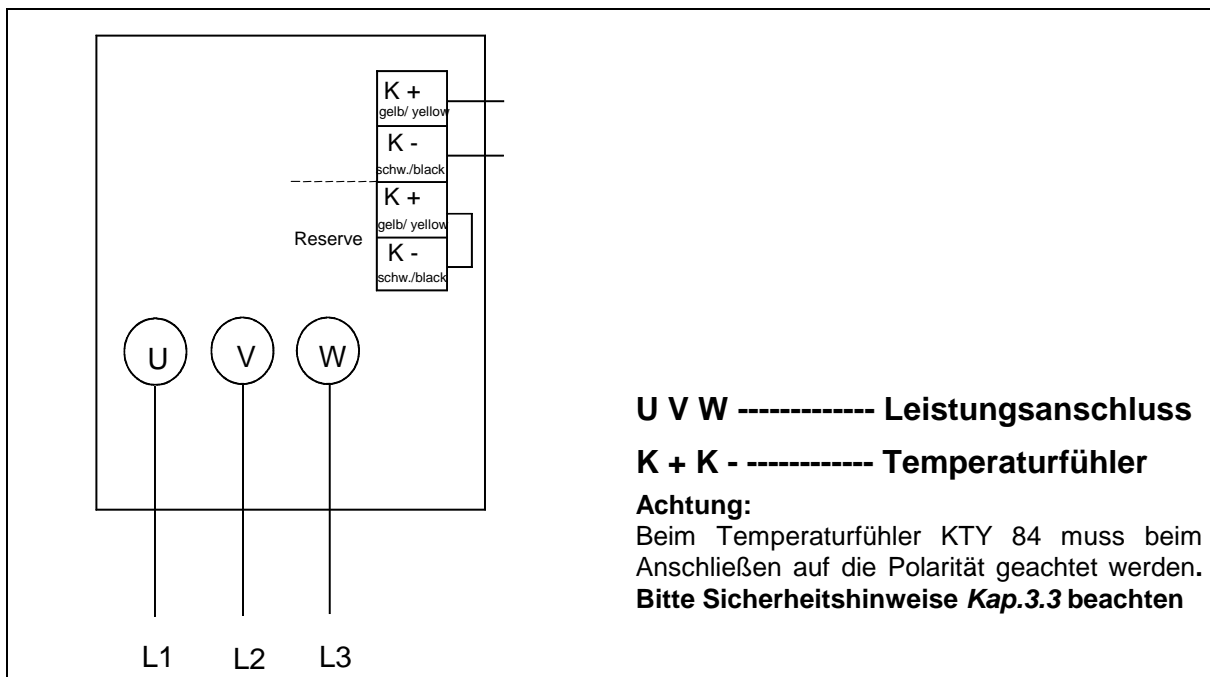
K +
gelb/ yellow
K -
schw./black
K +
gelb/ yellow
Reserve
K -
schw./black

U V W

L1 L2 L3

**U V W ------------- Leistungsanschluss**

**K + K - ------------ Temperaturfühler**

**Achtung:**
Beim Temperaturfühler KTY 84 muss beim Anschließen auf die Polarität geachtet werden**.**
**Bitte Sicherheitshinweise *Kap.3.3* beachten**